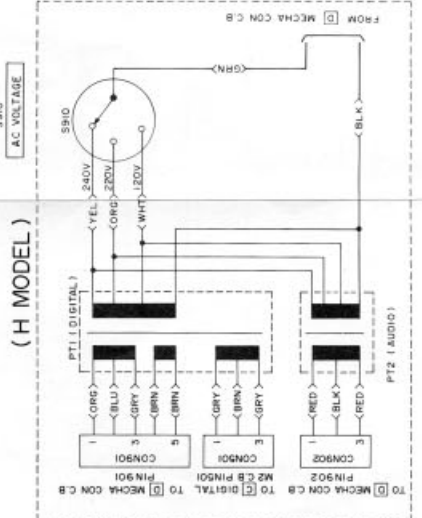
(H MODEL)

AC VOLTAGE

S910

240V
220V
120V

(YEL)
(ORG)
(WHT)

(GRN)
(BLK)

FROM D MECHA CON C.B

PT1 (DIGITAL)

PT2 (AUDIO)

(ORG)
(BLU)
(GRY)
(BRN)
(BRN)

(GRY)
(BRN)
(GRY)

(RED)
(BLK)
(RED)

1
3
5

1
3

1
3

CON901
CON501
CON902

TO D MECHA CON C.B PIN901
TO C DIGITAL M2 C.B PIN501
TO D MECHA CON C.B PIN902